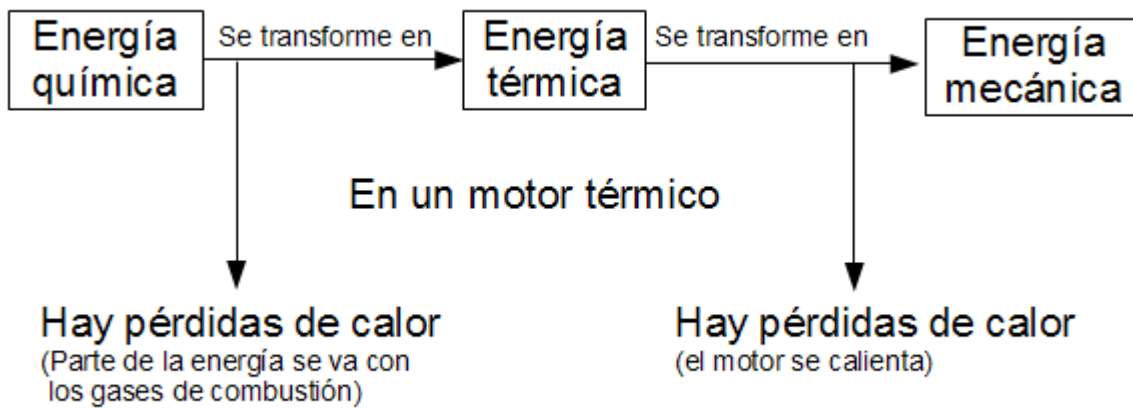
Energía química

Se transforme en

Energía térmica

Se transforme en

Energía mecánica

En un motor térmico

Hay pérdidas de calor
(Parte de la energía se va con los gases de combustión)

Hay pérdidas de calor
(el motor se calienta)